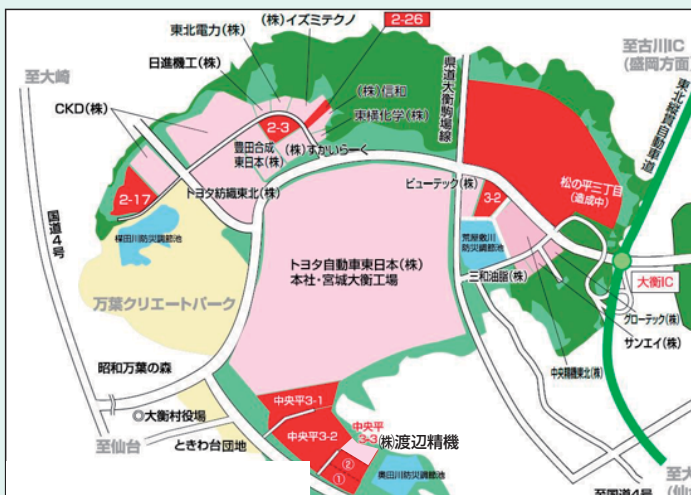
至大崎

東北電力(株)
(株)イズミテクノ
2-26
日進機工(株)
(株)信和
東稜化学(株)
県道大衡物流線
至古川IC
(盛岡方面)
東北縦貫自動車道
CKD(株)
2-3
豊田合成東日本(株)
(株)すかいらーく
2-17
トヨタ紡織東北(株)
ビューテック(株)
3-2
松の平三丁目
(造成中)
国道4号
桜田川防災調節池
荒屋敷川防災調節池
トヨタ自動車東日本(株)
本社・宮城大衡工場
三和油脂(株)
大衡IC
万葉クリエートパーク
グローテック(株)
サンエイ(株)
昭和万葉の森
中央精機東北(株)
大衡村役場
中央平3-1
至仙台
ときわ台団地
中央平3-2
中央平3-3
(株)渡辺精機
②
①
奥田川防災調節池
至国道4号
至大
(仙